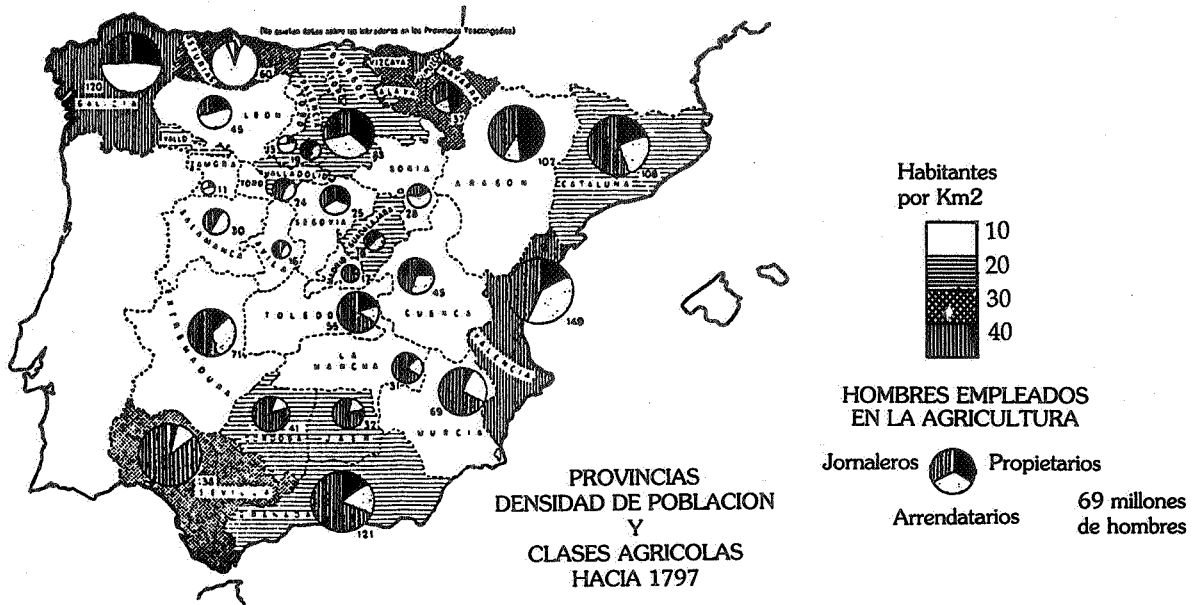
(No existen datos sobre los labradores en las Provincias Vascongadas)

120 GALICIA
ASTURIAS
60
VIZCAYA
NAVARRA
ALAVA
37
LEON
45
VALLADOLID
ZAMORA
TORO
11
24
83
SORIA
28
ARAGON
107
CATALUÑA
108
SALAMANCA
30
SEGOVIA
25
16
GUADALAJARA
45
CUENCA
TOLEDO
55
VALENCIA
149
EXTREMADURA
71
LA MANCHA
31
69
MURCIA
41
CORDOBA
JAEN
52
138
SEVILLA
GRANADA
121

Habitantes por Km2
10
20
30
40

HOMBRES EMPLEADOS EN LA AGRICULTURA

Jornaleros
Propietarios
Arrendatarios
69 millones de hombres

PROVINCIAS
DENSIDAD DE POBLACION
Y
CLASES AGRICOLAS
HACIA 1797